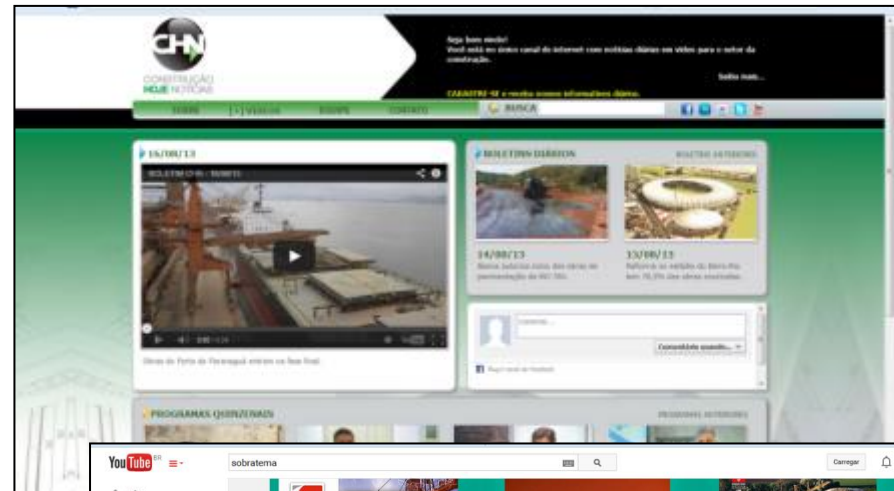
CHN
CONSTRUÇÃO HOJE NOTÍCIAS

Seja bem vindo!
Você está no único canal de internet com notícias diárias em vídeo para o setor da construção.

Saiba mais...

CADASTRE-SE e receba nossos informativos diários.

HOME | [+] VÍDEOS | EQUIPE | CONTATO

BUSCA

16/08/13

BOLETIM CHN - 16/08/13

Obras do Porto de Paranaguá entram na fase final

BOLETINS DIÁRIOS

BOLETINS ANTERIORES

14/08/13
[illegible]

13/08/13
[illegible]

Comentar...

Comentando usando...

Plug-in social do Facebook

PROGRAMAS QUINZENAIS

PROGRAMAS ANTERIORES

YouTube BR

sobratema

Carregar